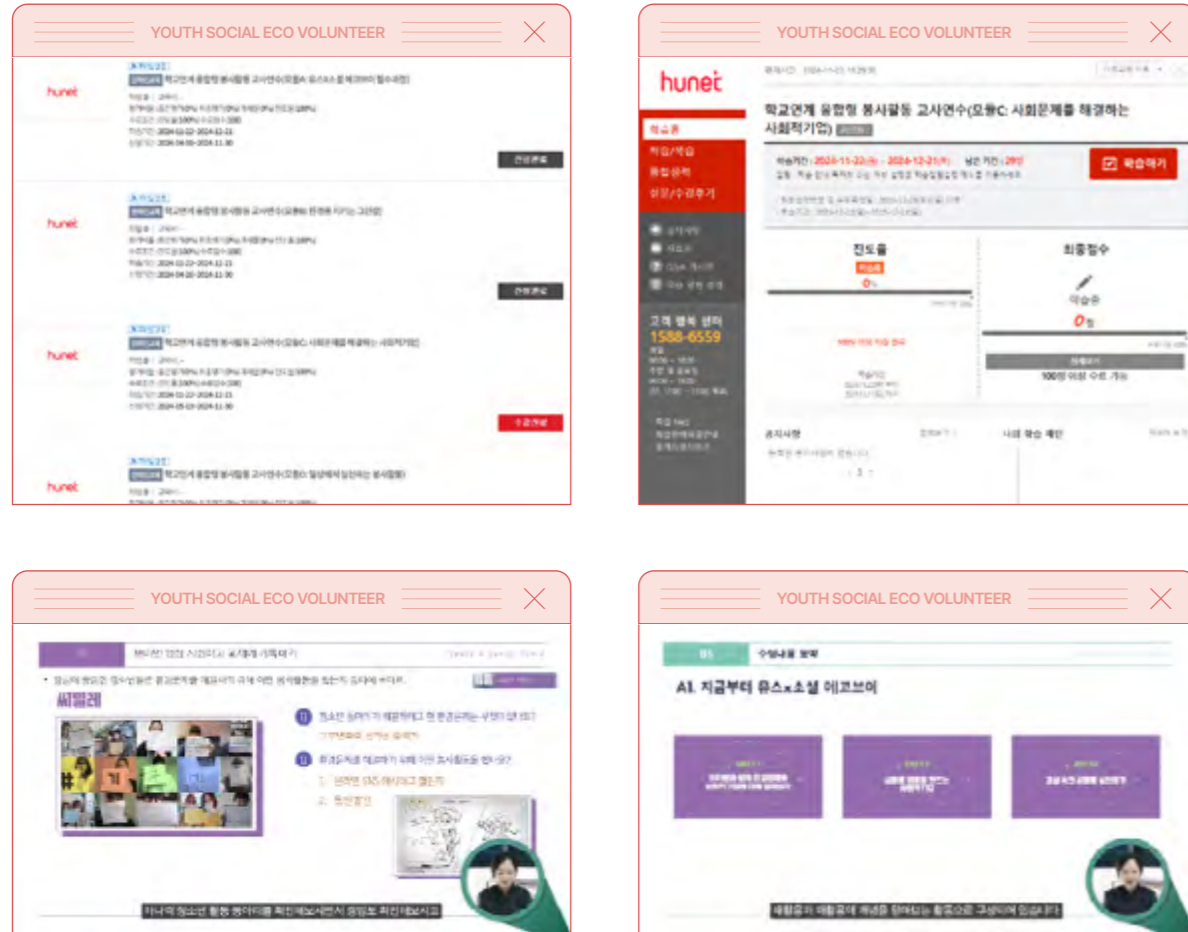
YOUTH SOCIAL ECO VOLUNTEER

hunet

학교연계 융합형 봉사활동 고사연수(모듈A: 유스x소셜 에코버어 필수과정)

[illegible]

hunet

학교연계 융합형 봉사활동 고사연수(모듈B: 환경을 지키는 그린업)

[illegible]

hunet

학교연계 융합형 봉사활동 고사연수(모듈C: 사회문제를 해결하는 사회적기업)

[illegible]

수강신청

hunet

학교연계 융합형 봉사활동 고사연수(모듈D: 일상에서 실천하는 봉사활동)

YOUTH SOCIAL ECO VOLUNTEER

hunet

학교연계 융합형 봉사활동 고사연수(모듈C: 사회문제를 해결하는 사회적기업)

학습중

학습/복습

종합성적

상담/수강후기

학습기간 : 2024-11-22 ~ 2024-12-21 남은 기간 : 29일

학습하기

진도율

0%

최종점수

미승준

0점

100점 이상 수료 가능

고객 행복 센터

1588-6559

공지사항

나의 학습 계획

YOUTH SOCIAL ECO VOLUNTEER

씨밀레

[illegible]

YOUTH SOCIAL ECO VOLUNTEER

수행내용 보고

A1. 지금부터 유스x소셜 에코브어

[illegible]